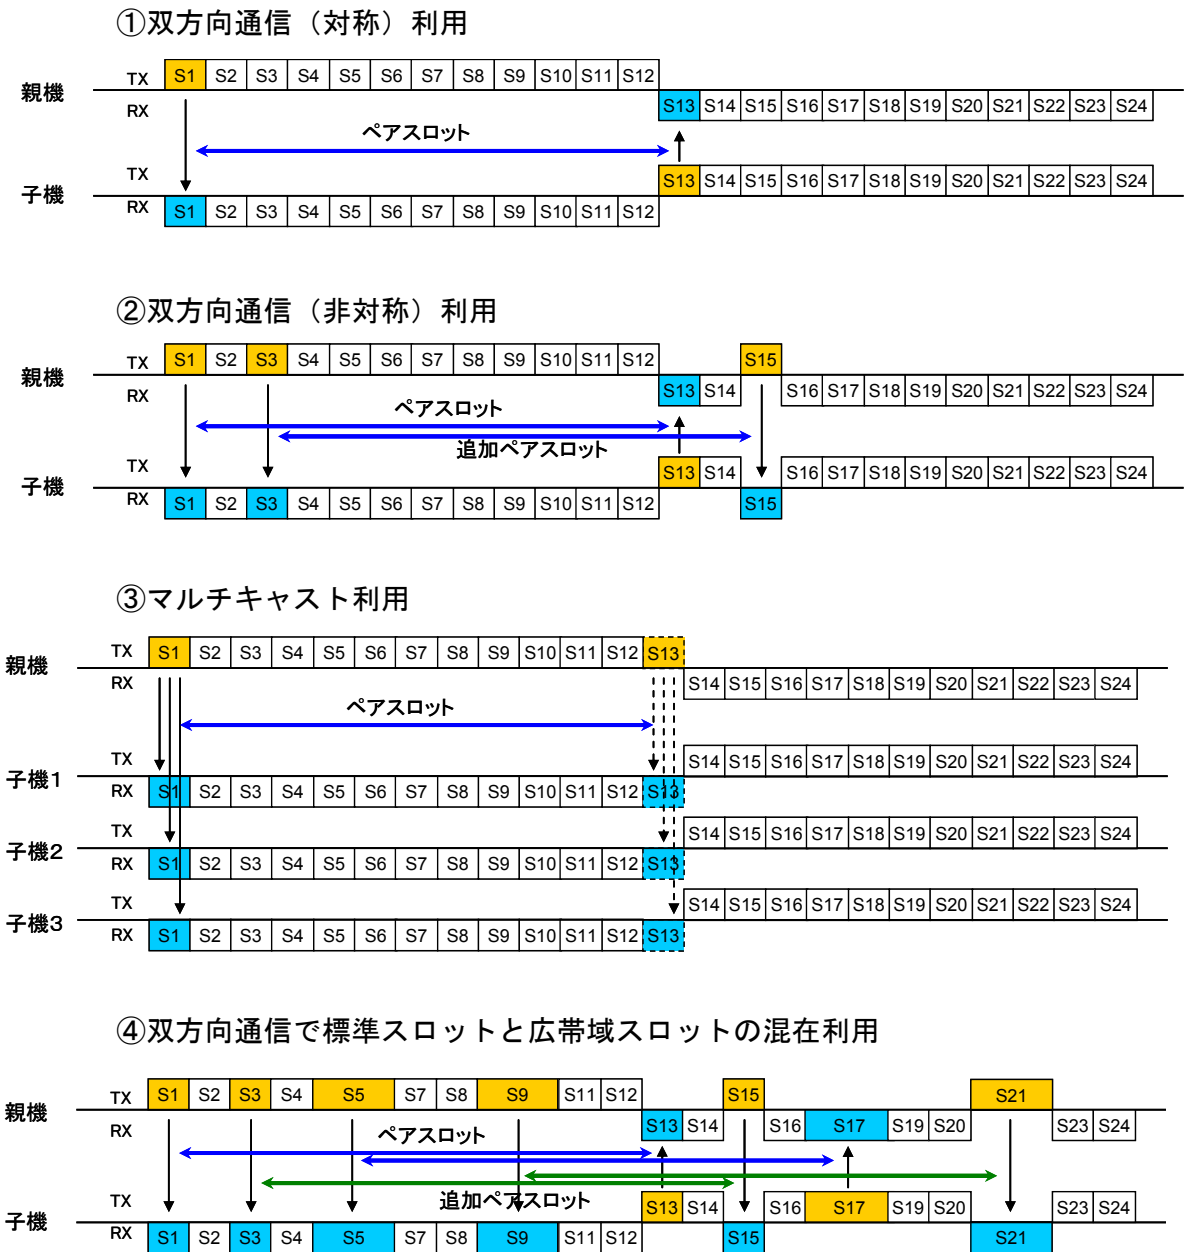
①双方向通信（対称）利用

親機
TX S1 S2 S3 S4 S5 S6 S7 S8 S9 S10 S11 S12
RX S13 S14 S15 S16 S17 S18 S19 S20 S21 S22 S23 S24

ペアスロット

子機
TX S13 S14 S15 S16 S17 S18 S19 S20 S21 S22 S23 S24
RX S1 S2 S3 S4 S5 S6 S7 S8 S9 S10 S11 S12

②双方向通信（非対称）利用

親機
TX S1 S2 S3 S4 S5 S6 S7 S8 S9 S10 S11 S12 S15
RX S13 S14 S16 S17 S18 S19 S20 S21 S22 S23 S24

ペアスロット
追加ペアスロット

子機
TX S13 S14 S16 S17 S18 S19 S20 S21 S22 S23 S24
RX S1 S2 S3 S4 S5 S6 S7 S8 S9 S10 S11 S12 S15

③マルチキャスト利用

親機
TX S1 S2 S3 S4 S5 S6 S7 S8 S9 S10 S11 S12 S13
RX S14 S15 S16 S17 S18 S19 S20 S21 S22 S23 S24

ペアスロット

子機1
TX S14 S15 S16 S17 S18 S19 S20 S21 S22 S23 S24
RX S1 S2 S3 S4 S5 S6 S7 S8 S9 S10 S11 S12 S13

子機2
TX S14 S15 S16 S17 S18 S19 S20 S21 S22 S23 S24
RX S1 S2 S3 S4 S5 S6 S7 S8 S9 S10 S11 S12 S13

子機3
TX S14 S15 S16 S17 S18 S19 S20 S21 S22 S23 S24
RX S1 S2 S3 S4 S5 S6 S7 S8 S9 S10 S11 S12 S13

④双方向通信で標準スロットと広帯域スロットの混在利用

親機
TX S1 S2 S3 S4 S5 S7 S8 S9 S11 S12 S15 S21
RX S13 S14 S16 S17 S19 S20 S23 S24

ペアスロット
追加ペアスロット

子機
TX S13 S14 S16 S17 S19 S20 S23 S24
RX S1 S2 S3 S4 S5 S7 S8 S9 S11 S12 S15 S21